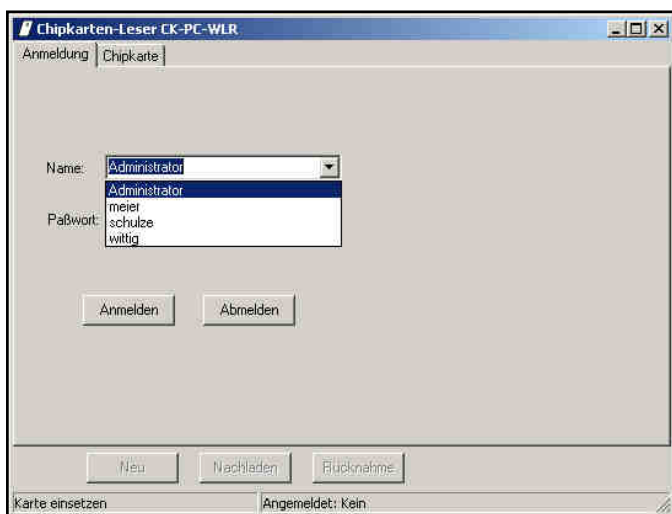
Chipkarten-Leser CK-PC-WLR

Anmeldung | Chipkarte

Name: Administrator

Administrator
meier
schulze
wittig

Paßwort:

Anmelden | Abmelden

Neu | Nachladen | Rücknahme

Karte einsetzen | Angemeldet: Kein